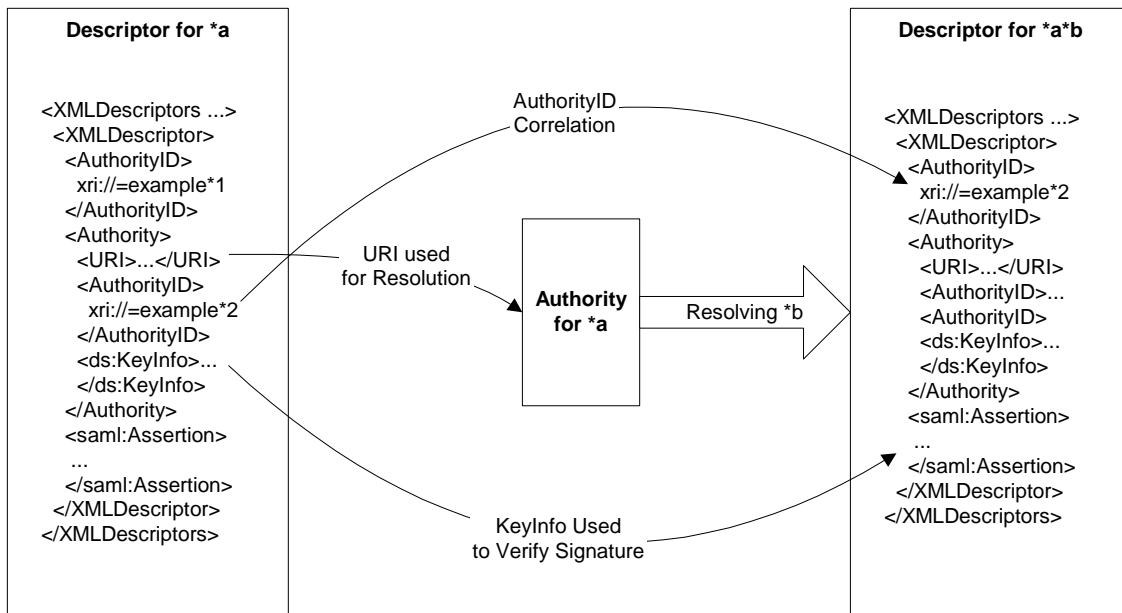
Descriptor for *a

<XMLDescriptors ...>
<XMLDescriptor>
<AuthorityID>
xri://=example*1
</AuthorityID>
<Authority>
<URI>...</URI>
<AuthorityID>
xri://=example*2
</AuthorityID>
<ds:KeyInfo>...
</ds:KeyInfo>
</Authority>
<saml:Assertion>
...
</saml:Assertion>
</XMLDescriptor>
</XMLDescriptors>

AuthorityID
Correlation

URI used
for Resolution

Authority
for *a

Resolving *b

KeyInfo Used
to Verify Signature

Descriptor for *a*b

<XMLDescriptors ...>
<XMLDescriptor>
<AuthorityID>
xri://=example*2
</AuthorityID>
<Authority>
<URI>...</URI>
<AuthorityID>...
<AuthorityID>
<ds:KeyInfo>...
</ds:KeyInfo>
</Authority>
<saml:Assertion>
...
</saml:Assertion>
</XMLDescriptor>
</XMLDescriptors>